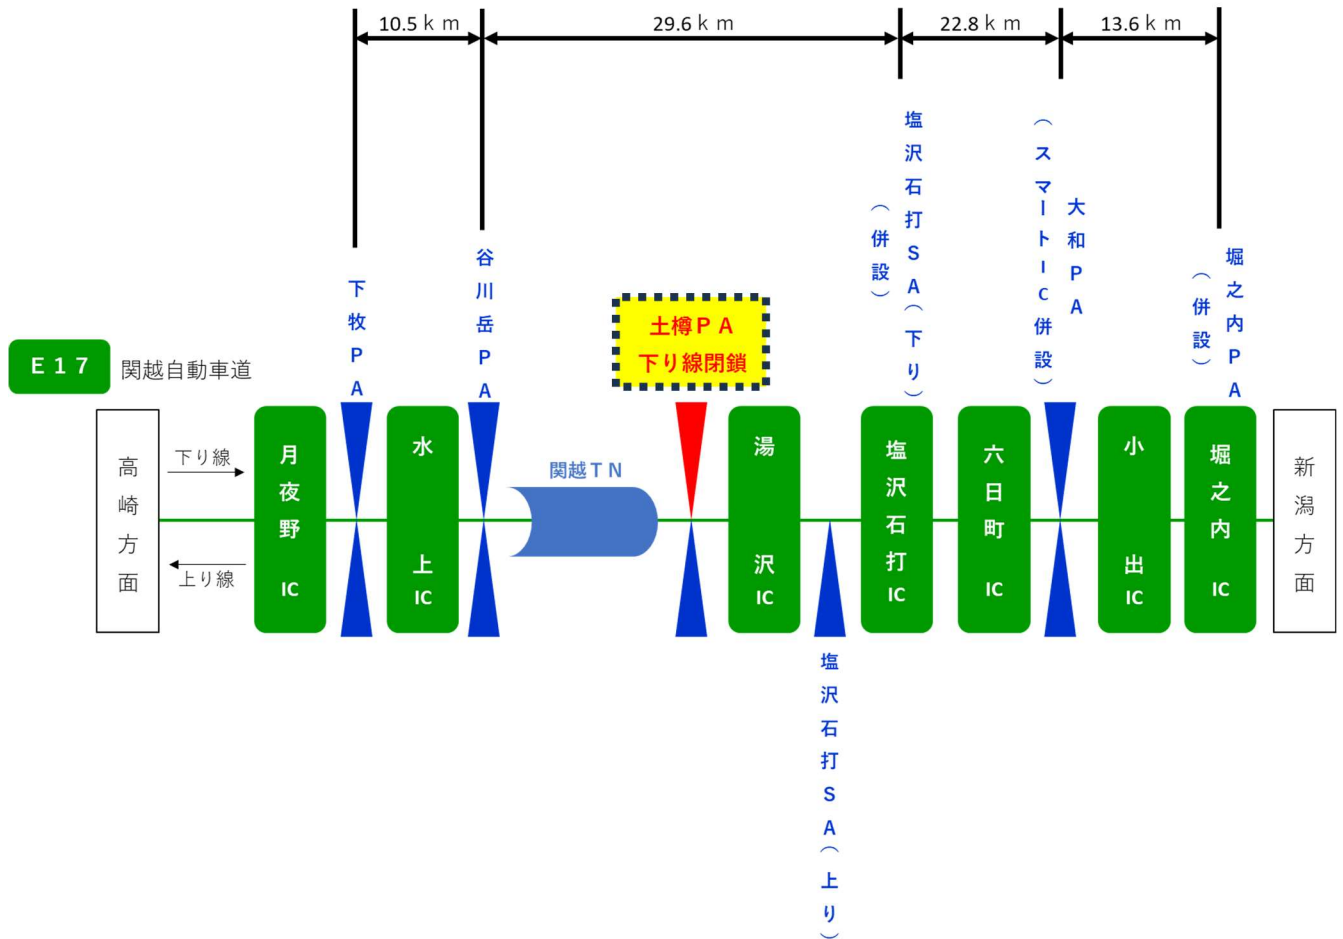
10.5ｋｍ
29.6ｋｍ
22.8ｋｍ
13.6ｋｍ

Ｅ１７ 関越自動車道

高崎方面

下り線
上り線

月夜野IC

下牧ＰＡ

水上IC

谷川岳ＰＡ

関越ＴＮ

土樽ＰＡ
下り線閉鎖

湯沢IC

塩沢石打ＳＡ（上り）

塩沢石打ＳＡ（下り）
（併設）

塩沢石打IC

六日町IC

大和ＰＡ
（スマートＩＣ併設）

小出IC

堀之内ＰＡ
（併設）

堀之内IC

新潟方面